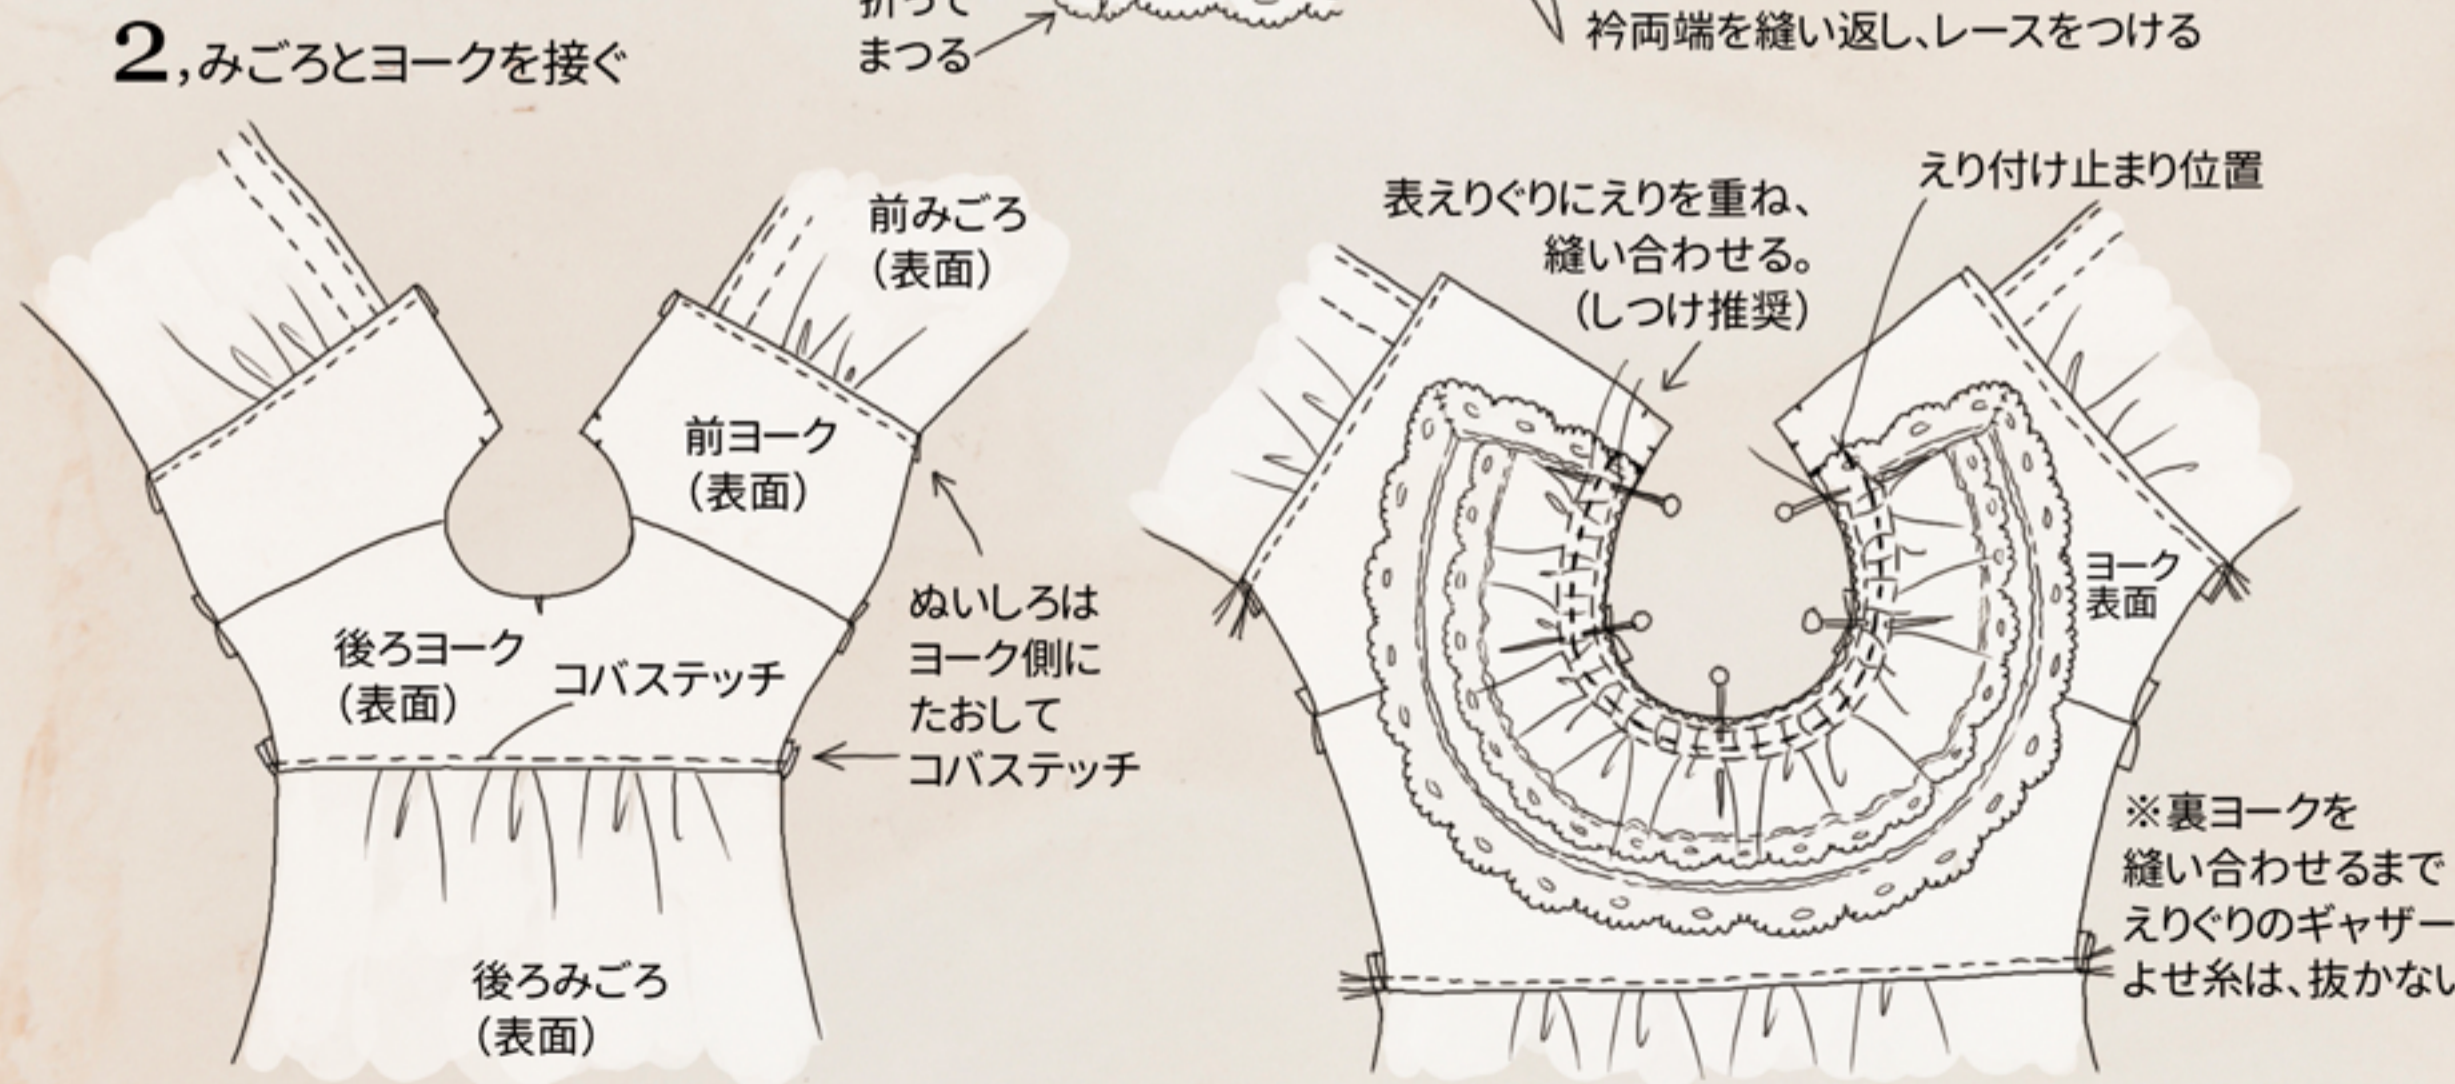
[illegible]
まつる

衿両端を縫い返し、レースをつける

2,みごろとヨークを接ぐ

前みごろ
(表面)

前ヨーク
(表面)

後ろヨーク
(表面)

コバステッチ

ぬいしろは
ヨーク側に
たおして
コバステッチ

後ろみごろ
(表面)

表えりぐりにえりを重ね、
縫い合わせる。
(しつけ推奨)

えり付け止まり位置

ヨーク
表面

※裏ヨークを
縫い合わせるまで
えりぐりのギャザー
よせ糸は、抜かない